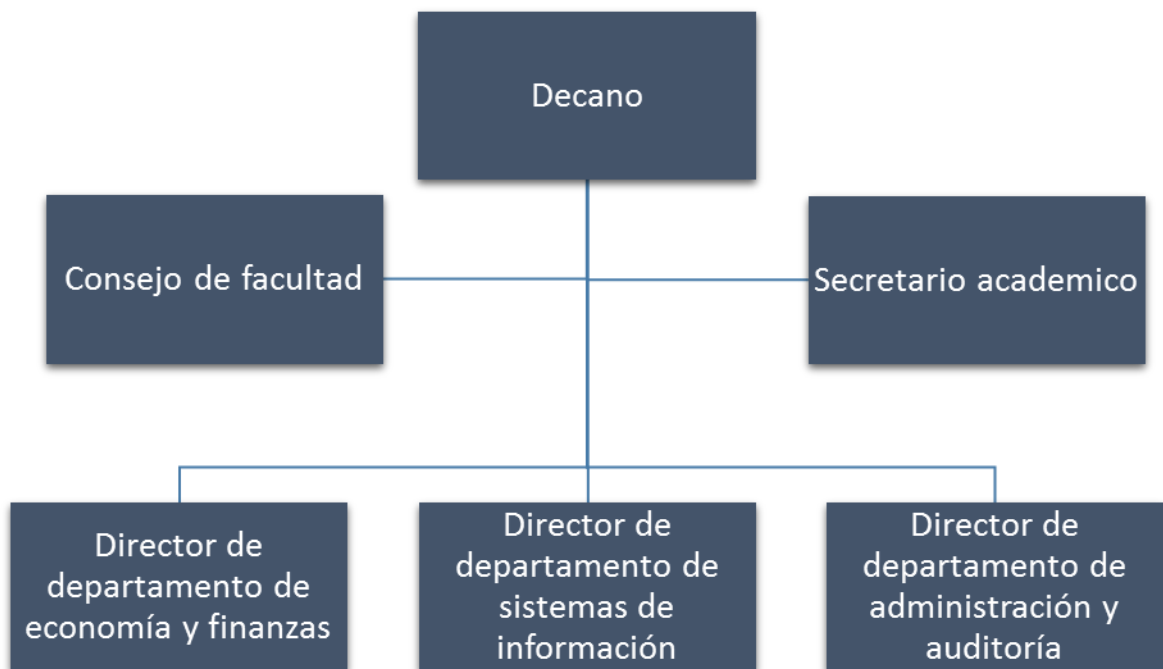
Decano

Consejo de facultad

Secretario academico

Director de departamento de economía y finanzas

Director de departamento de sistemas de información

Director de departamento de administración y auditoría